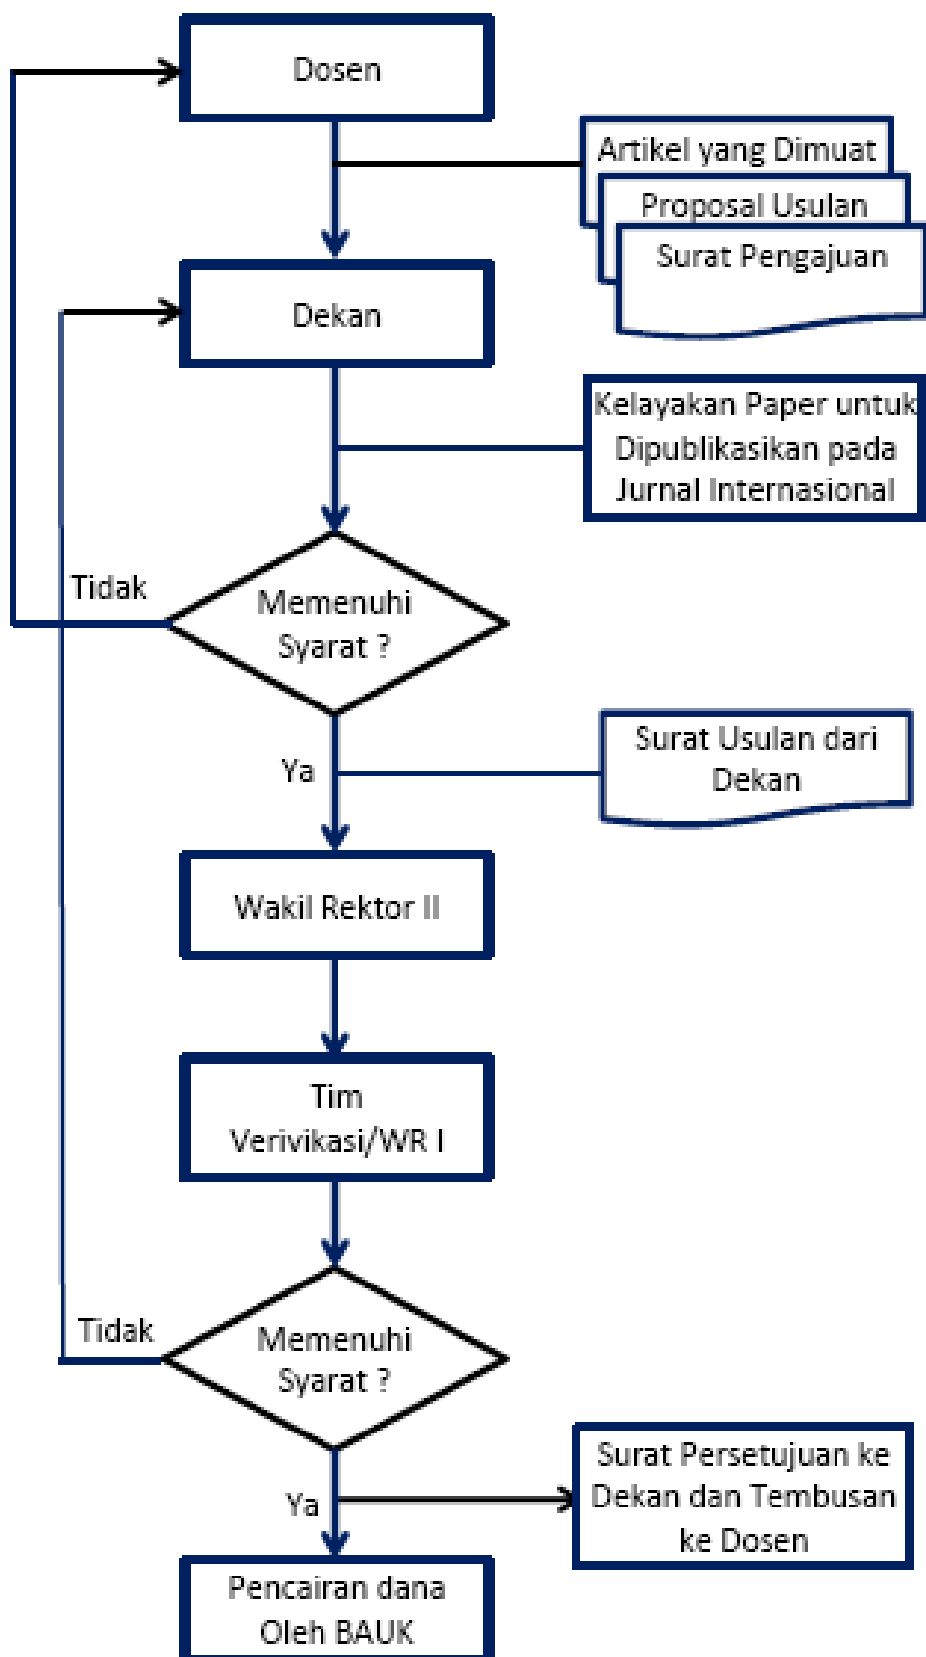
Dosen

Artikel yang Dimuat

Proposal Usulan

Surat Pengajuan

Dekan

Kelayakan Paper untuk Dipublikasikan pada Jurnal Internasional

Tidak

Memenuhi Syarat ?

Ya

Surat Usulan dari Dekan

Wakil Rektor II

Tim Verivikasi/WR I

Tidak

Memenuhi Syarat ?

Ya

Surat Persetujuan ke Dekan dan Tembusan ke Dosen

Pencairan dana Oleh BAUK